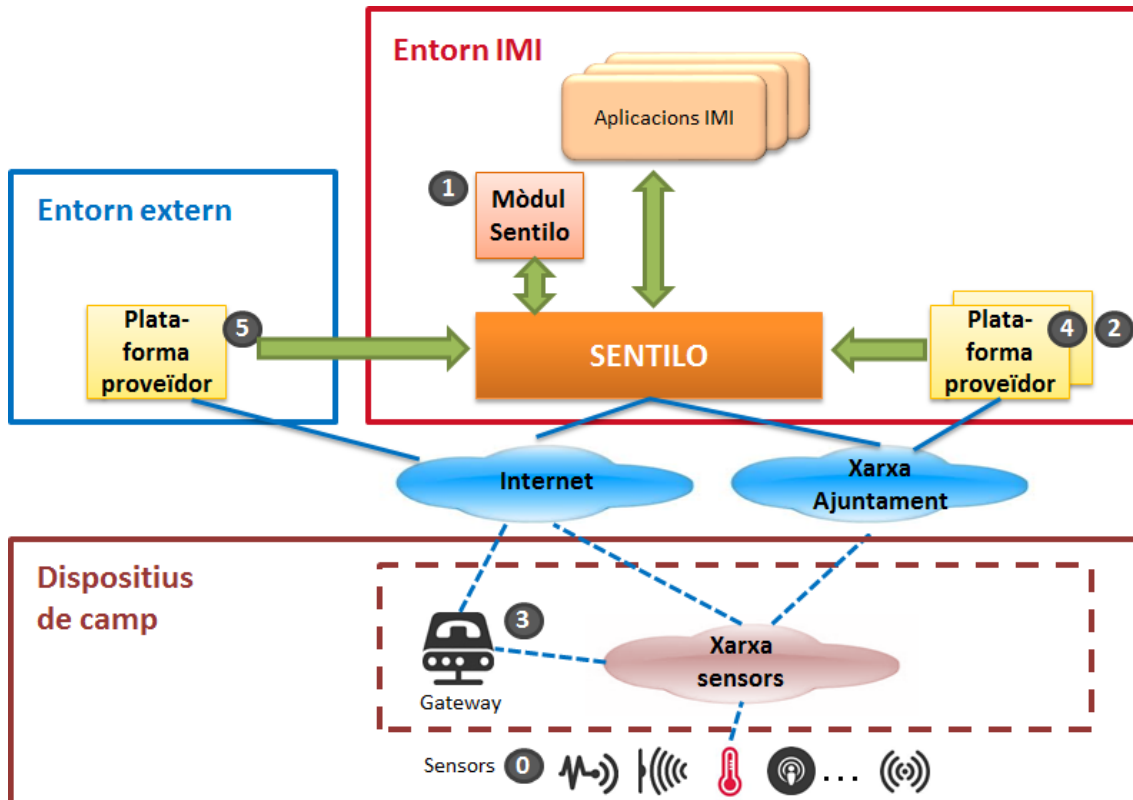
Entorn IMI

Aplicacions IMI

1 Mòdul Sentilo

Entorn extern

Plataforma proveïdor 5

SENTILO

Plataforma proveïdor 4 2

Internet

Xarxa Ajuntament

Dispositius de camp

3

Gateway

Xarxa sensors

Sensors 0 ...